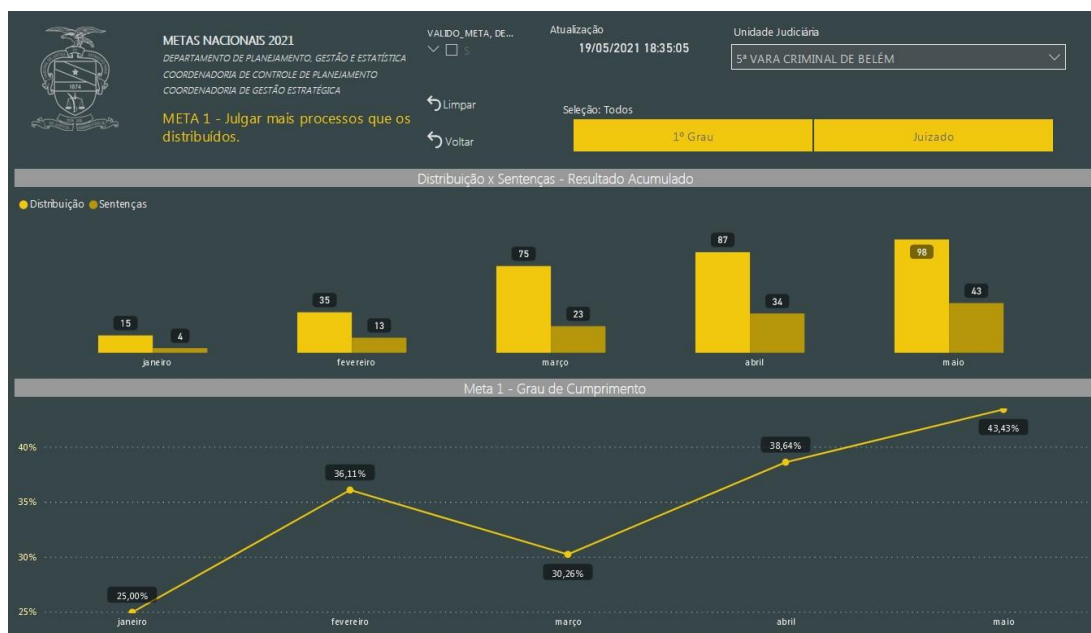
1874

METAS NACIONAIS 2021
DEPARTAMENTO DE PLANEJAMENTO, GESTÃO E ESTATÍSTICA
COORDENADORIA DE CONTROLE DE PLANEJAMENTO
COORDENADORIA DE GESTÃO ESTRATÉGICA

META 1 - Julgar mais processos que os distribuídos.

VALIDO_META, DE...
S

Limpar

Voltar

Atualização
19/05/2021 18:35:05

Seleção: Todos

Unidade Judiciária
5ª VARA CRIMINAL DE BELÉM

1º Grau | Juizado

Distribuição x Sentenças - Resultado Acumulado

Distribuição Sentenças

15 4 janeiro
35 13 fevereiro
75 23 março
87 34 abril
98 43 maio

Meta 1 - Grau de Cumprimento

40%
35%
30%
25%

25,00%
36,11%
30,26%
38,64%
43,43%

janeiro fevereiro março abril maio